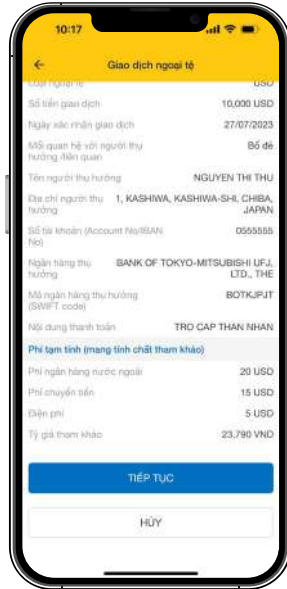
10:17

←
Giao dịch ngoại tệ

Loại ngoại tệ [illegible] USD

Số tiền giao dịch 10,000 USD

Ngày xác nhận giao dịch 27/07/2023

Mối quan hệ với người thụ hưởng/liên quan Bố đẻ

Tên người thụ hưởng NGUYEN THI THU

Địa chỉ người thụ hưởng 1, KASHIWA, KASHIWA-SHI, CHIBA, JAPAN

Số tài khoản (Account No/IBAN No) 0555555

Ngân hàng thụ hưởng BANK OF TOKYO-MITSUBISHI UFJ, LTD., THE

Mã ngân hàng thụ hưởng (SWIFT code) BOTKJPJT

Nội dung thanh toán TRO CAP THAN NHAN

Phí tạm tính (mang tính chất tham khảo)

Phí ngân hàng nước ngoài 20 USD

Phí chuyển tiền 15 USD

Điện phí 5 USD

Tỷ giá tham khảo 23,790 VND

TIẾP TỤC

HỦY